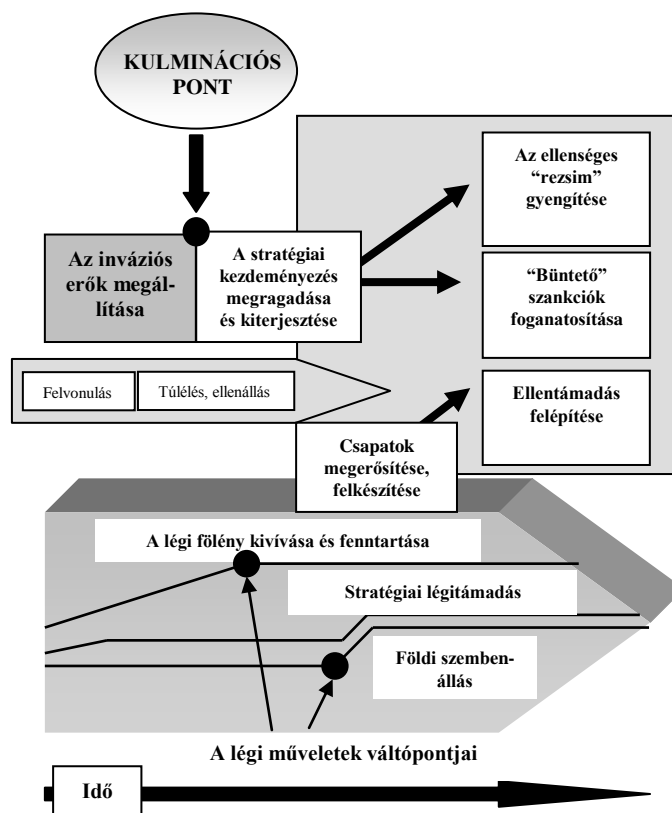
KULMINÁCIÓS PONT

Az ellenséges “rezsim” gyengítése

Az inváziós erők megállítása

A stratégiai kezdeményezés megragadása és kiterjesztése

“Büntető” szankciók foganatosítása

Felvonulás

Túlélés, ellenállás

Ellentámadás felépítése

Csapatok megerősítése, felkészítése

A légi fölény kivívása és fenntartása

Stratégiai légitámadás

Földi szembenállás

A légi műveletek váltópontjai

Idő